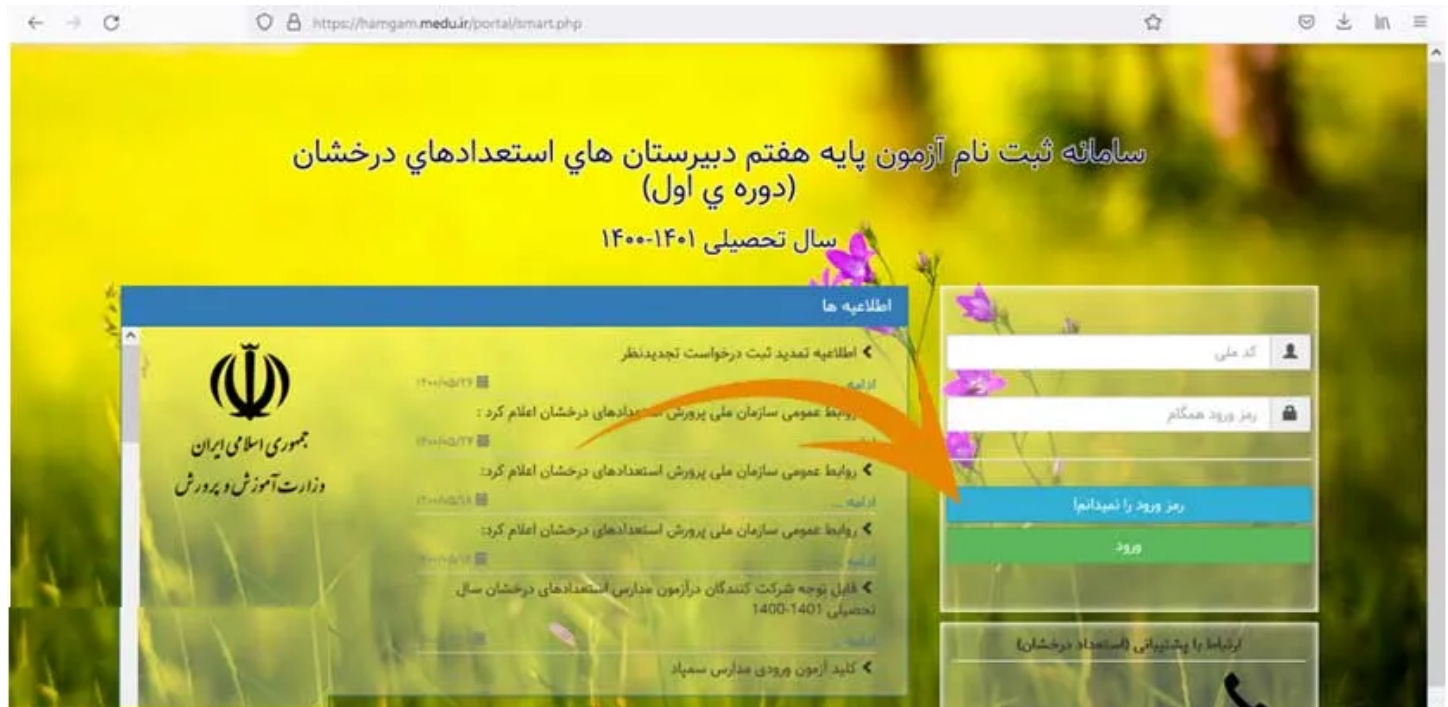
https://hamgam.medu.ir/portal/smart.php

سامانه ثبت نام آزمون پايه هفتم دبيرستان هاي استعدادهاي درخشان (دوره ي اول)

سال تحصيلی ۱۴۰۱-۱۴۰۰

اطلاعیه ها

اطلاعیه تمدید ثبت درخواست تجدیدنظر

۱۴۰۰/۰۵/۲۹

ادامه ...

روابط عمومی سازمان ملی پرورش استعدادهای درخشان اعلام کرد :

۱۴۰۰/۰۵/۲۴

ادامه ...

روابط عمومی سازمان ملی پرورش استعدادهای درخشان اعلام کرد:

۱۴۰۰/۰۵/۱۸

ادامه ...

روابط عمومی سازمان ملی پرورش استعدادهای درخشان اعلام کرد:

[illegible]

ادامه ...

قابل توجه شرکت کنندگان درآزمون مدارس استعدادهای درخشان سال تحصیلی 1401-1400

ادامه ...

کلید آزمون ورودی مدارس سمپاد

جمهوری اسلامی ایران
وزارت آموزش و پرورش

کد ملی

رمز ورود همگام

رمز ورود را نمیدانم

ورود

ارتباط با پشتیبانی (استعداد درخشان)